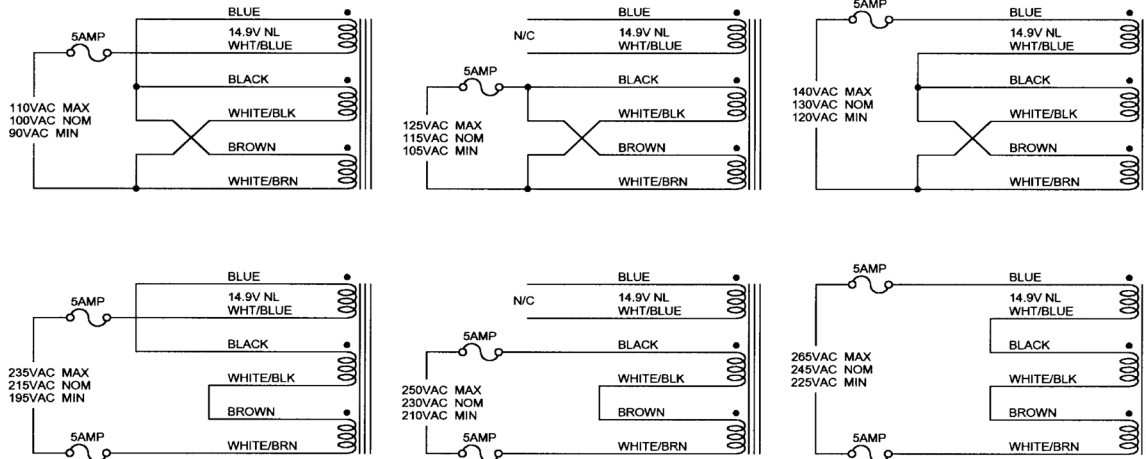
5AMP
BLUE
14.9V NL
WHT/BLUE
BLACK
110VAC MAX
100VAC NOM
90VAC MIN
WHITE/BLK
BROWN
WHITE/BRN

N/C
BLUE
14.9V NL
WHT/BLUE
5AMP
BLACK
125VAC MAX
115VAC NOM
105VAC MIN
WHITE/BLK
BROWN
WHITE/BRN

5AMP
BLUE
14.9V NL
WHT/BLUE
BLACK
140VAC MAX
130VAC NOM
120VAC MIN
WHITE/BLK
BROWN
WHITE/BRN

BLUE
5AMP
14.9V NL
WHT/BLUE
BLACK
235VAC MAX
215VAC NOM
195VAC MIN
WHITE/BLK
BROWN
5AMP
WHITE/BRN

BLUE
N/C
14.9V NL
WHT/BLUE
5AMP
BLACK
250VAC MAX
230VAC NOM
210VAC MIN
WHITE/BLK
BROWN
5AMP
WHITE/BRN

5AMP
BLUE
14.9V NL
WHT/BLUE
BLACK
265VAC MAX
245VAC NOM
225VAC MIN
WHITE/BLK
BROWN
5AMP
WHITE/BRN